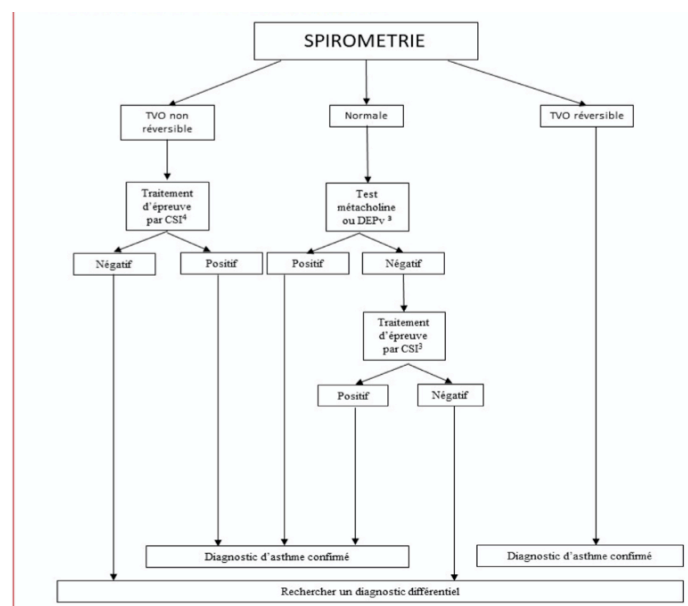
SPIROMETRIE

TVO non réversible

Normale

TVO réversible

Traitement d'épreuve par CSI$^4$

Test métacholine ou DEPv $^3$

Négatif

Positif

Positif

Négatif

Traitement d'épreuve par CSI$^3$

Positif

Négatif

Diagnostic d'asthme confirmé

Diagnostic d'asthme confirmé

Rechercher un diagnostic différentiel